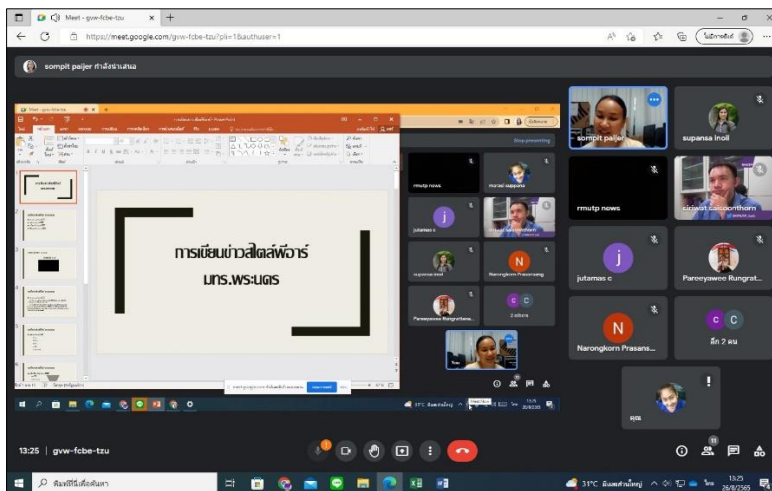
Meet - gvw-fcbe-tzu

https://meet.google.com/gvw-fcbe-tzu?pli=1&authuser=1

sompit paijer กำลังนำเสนอ

การเขียนข่าวสไตล์พีอาร์ มทร.พระนคร

Stop presenting

rmutp news

jutamas c

Narongkorn Prasanwong

Pareeyawee Rungrat...

2 others

sompit paijer

supansa inoil

rmutp news

ciciwat saccoonthorn

j

jutamas c

Pareeyawee Rungrat...

N

Narongkorn Prasans...

C C

อีก 2 คน

คุณ

13:25 | gvw-fcbe-tzu

พิมพ์ที่นี่เพื่อค้นหา

31°C มีเมฆส่วนใหญ่

13:25
26/8/2565